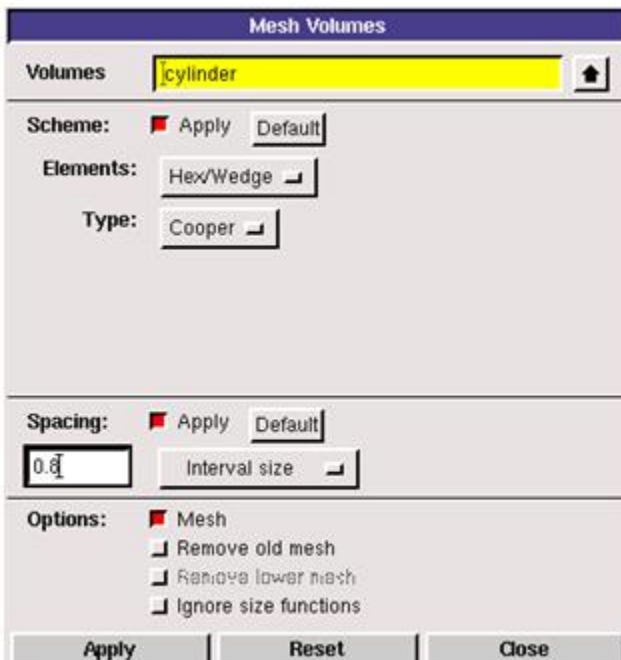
Mesh Volumes

Volumes cylinder

Scheme: Apply Default

Elements: Hex/Wedge

Type: Cooper

Spacing: Apply Default

0.6 Interval size

Options: Mesh

Remove old mesh

Remove lower mesh

Ignore size functions

Apply Reset Close